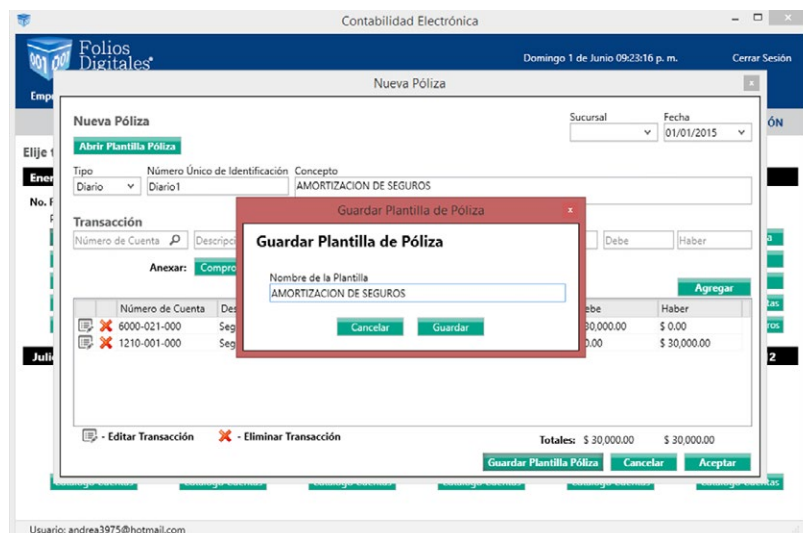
Contabilidad Electrónica

Folios Digitales

Domingo 1 de Junio 09:23:16 p. m.

Cerrar Sesión

Emp

ÓN

Elije t

Ener

No. F

Julio

2

Nueva Póliza

Nueva Póliza

Abrir Plantilla Póliza

Sucursal

Fecha

01/01/2015

Tipo

Diario

Número Único de Identificación

Diario1

Concepto

AMORTIZACION DE SEGUROS

Transacción

Número de Cuenta

Descripci

Debe

Haber

Anexar:

Compro

Agregar

| | Número de Cuenta | Des | Debe | Haber |
|---|---|---|---|---|
| | 6000-021-000 | Seg | 30,000.00 | $ 0.00 |
| | 1210-001-000 | Seg | 0.00 | $ 30,000.00 |

- Editar Transacción

- Eliminar Transacción

Totales: $ 30,000.00 $ 30,000.00

Guardar Plantilla Póliza

Cancelar

Aceptar

Guardar Plantilla de Póliza

Guardar Plantilla de Póliza

Nombre de la Plantilla

AMORTIZACION DE SEGUROS

Cancelar

Guardar

Usuario: andrea3975@hotmail.com